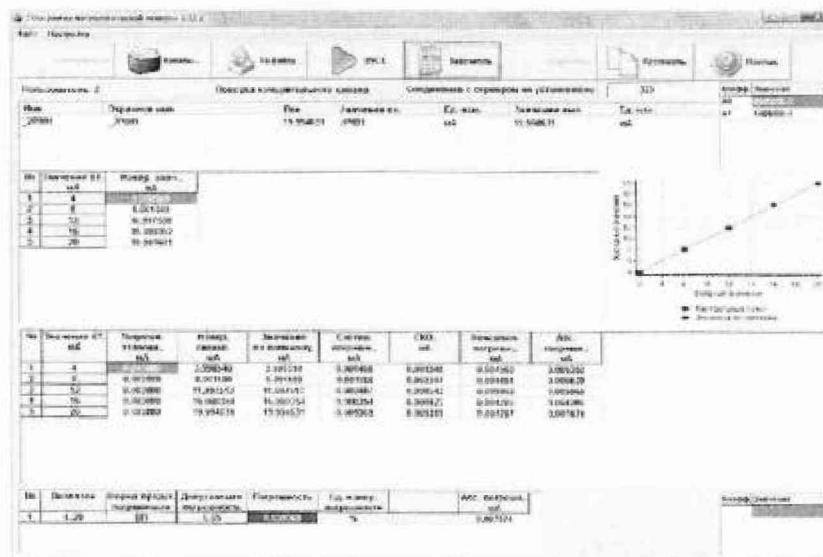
Файл Настройка

Каналы... Корабль ИК-1 Запустить Протокол Помощь

Пользователь: 2 Поверка измерительного канала Соединение с сервером не установлено 323

| Имя | Первичный канал | Тип | Значение ед. | Ед. изм. | Значение ед. | Ед. изм. |
|---|---|---|---|---|---|---|
| _20001 | _20001 | 15.994631 | 20001 | мА | 15.994631 | мА |

| № | Значение ЕТ, мА | Измер. знач., мА |
|---|---|---|
| 1 | 4 | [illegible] |
| 2 | 8 | 8.001303 |
| 3 | 12 | 11.997500 |
| 4 | 16 | 16.000352 |
| 5 | 20 | 19.999421 |

| № | Значение ЕТ, мА | Погрешн. эталона, мА | Измер. знач., мА | Значение по алгоритму, мА | Систем. погрешн., мА | СКО, мА | Случайная погрешн., мА | Абс. погрешн., мА |
|---|---|---|---|---|---|---|---|---|
| 1 | 4 | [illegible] | 3.998349 | 3.998349 | 0.001468 | 0.001348 | 0.004360 | 0.005302 |
| 2 | 8 | 0.001800 | 8.001303 | 8.001303 | 0.001302 | 0.002351 | 0.004481 | 0.006839 |
| 3 | 12 | 0.002800 | 11.997500 | 11.997500 | 0.002887 | 0.002042 | 0.005953 | 0.005966 |
| 4 | 16 | 0.003800 | 16.000354 | 16.000354 | 0.000354 | 0.002073 | 0.005393 | 0.006395 |
| 5 | 20 | 0.003800 | 19.994631 | 19.994631 | 0.005369 | 0.003281 | 0.004787 | 0.007679 |

| № | Значение | Вторая предел погрешности | Допускаемая погрешность | Погрешность | Ед. измер. погрешности | | Абс. погрешн., мА |
|---|---|---|---|---|---|---|---|
| 1 | 1.20 | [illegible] | 1.25 | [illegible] | % | | 0.007679 |

Коэфф. Значение